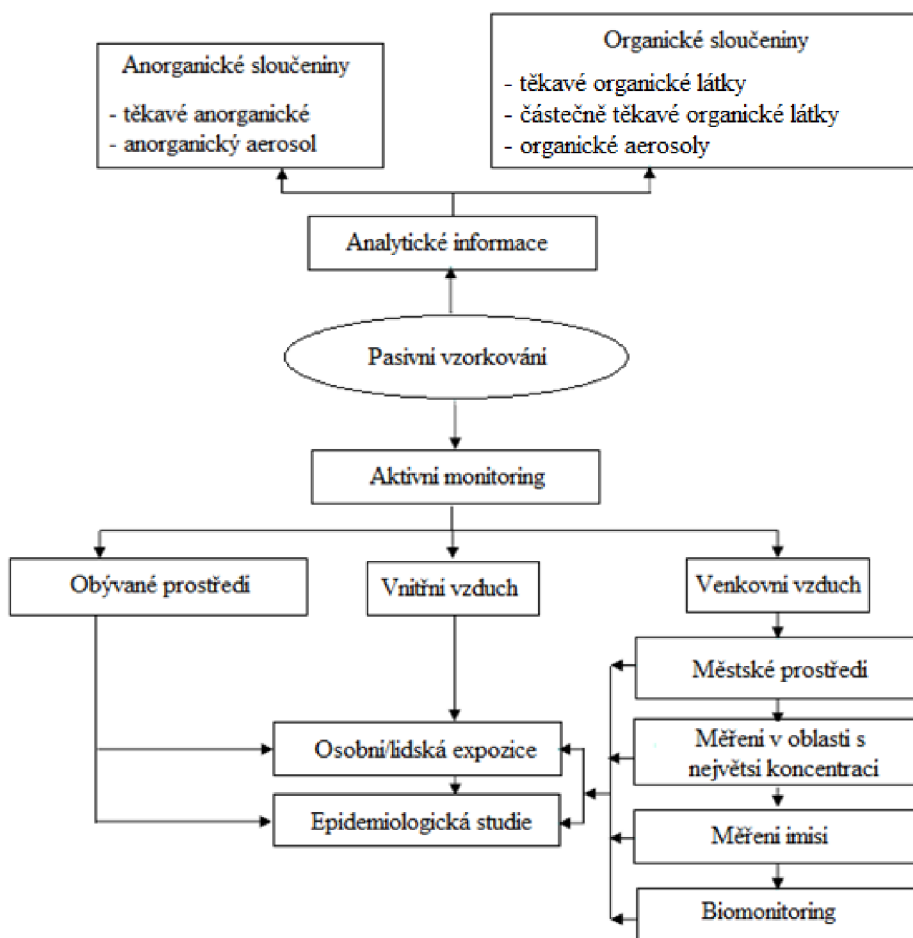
Anorganické sloučeniny

- těkavé anorganické
- anorganický aerosol

Organické sloučeniny

- těkavé organické látky
- částečně těkavé organické látky
- organické aerosoly

Analytické informace

Pasivní vzorkování

Aktivní monitoring

Obývané prostředí

Vnitřní vzduch

Venkovní vzduch

Městské prostředí

Osobní/lidská expozice

Měření v oblasti s největší koncentrací

Epidemiologická studie

Měření imisí

Biomonitoring